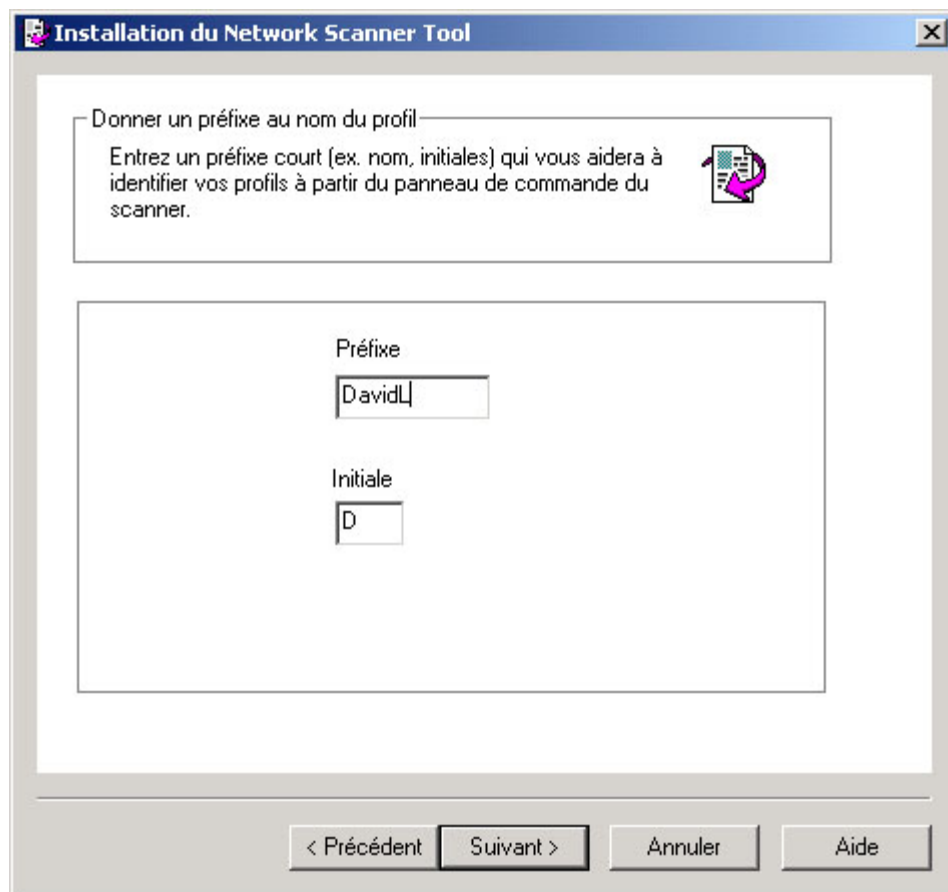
Installation du Network Scanner Tool

Donner un préfixe au nom du profil

Entrez un préfixe court (ex. nom, initiales) qui vous aidera à identifier vos profils à partir du panneau de commande du scanner.

Préfixe

DavidL

Initiale

D

< Précédent
Suivant >
Annuler
Aide